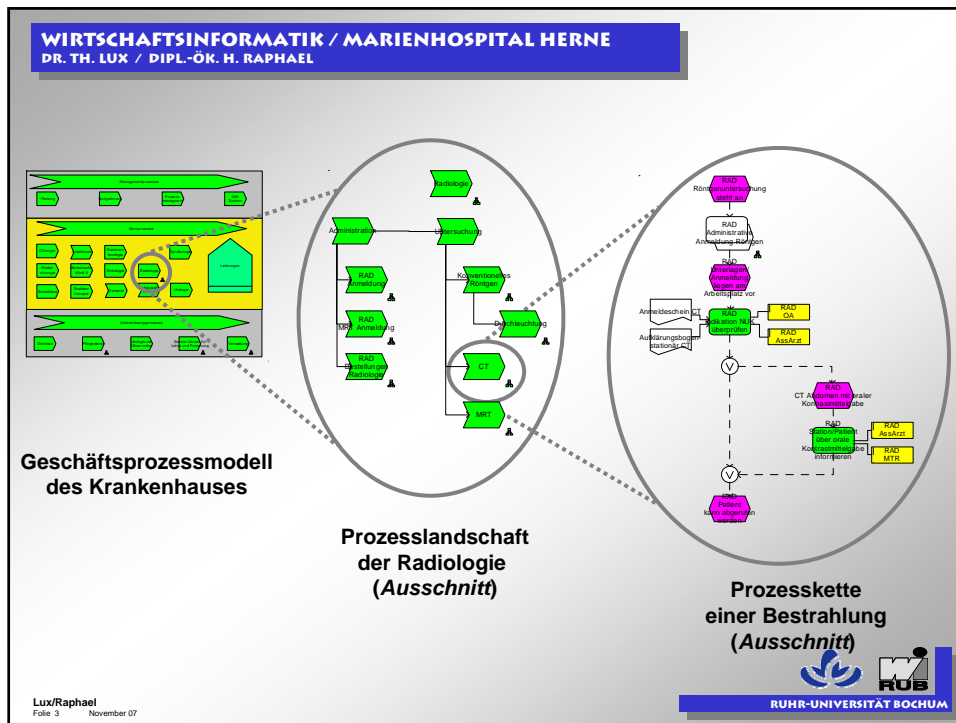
WIRTSCHAFTSINFORMATIK / MARIENHOSPITAL HERNE
DR. TH. LUX / DIPL.-ÖK. H. RAPHAEL

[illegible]

Geschäftsprozessmodell des Krankenhauses

Radiologie

Administration

Untersuchung

RAD Anmeldung

MRT Anmeldung

RAD Bestellungen Radiologie

Konventionelles Röntgen

Durchleuchtung

CT

MRT

Prozesslandschaft der Radiologie (*Ausschnitt*)

RAD Röntgenuntersuchung steht an

RAD Administrative Anmeldung Röntgen

RAD Unterlagen (Anmeldung) liegen am Arbeitsplatz vor

Anmeldeschein CT

Aufklärungsbogen stationär CT

RAD Indikation NUK überprüfen

RAD OA

RAD AssArzt

V

RAD CT Abdomen mit oraler Kontrastmittelgabe

RAD Station/Patient über orale Kontrastmittelgabe informieren

RAD AssArzt

RAD MTR

V

RAD Patient kann abgerufen werden

Prozesskette einer Bestrahlung (*Ausschnitt*)

RUB

Lux/Raphael
Folie 3 November 07

RUHR-UNIVERSITÄT BOCHUM